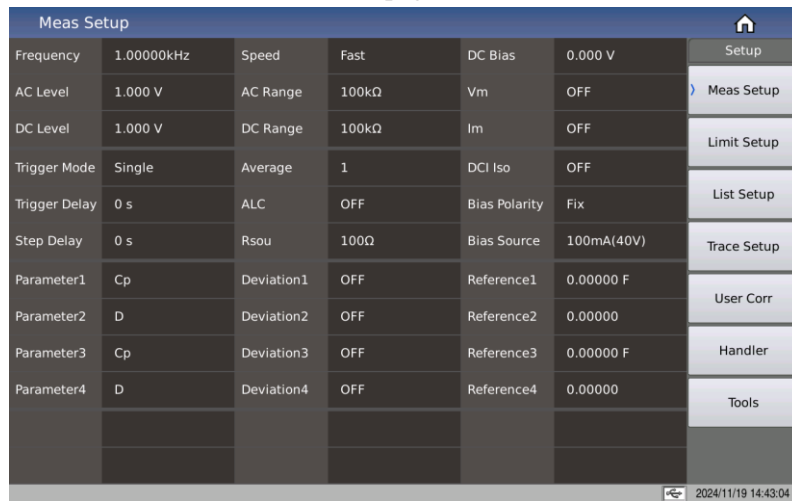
Meas Setup

| Frequency | 1.00000kHz | Speed | Fast | DC Bias | 0.000 V |
|---|---|---|---|---|---|
| AC Level | 1.000 V | AC Range | 100kΩ | Vm | OFF |
| DC Level | 1.000 V | DC Range | 100kΩ | Im | OFF |
| Trigger Mode | Single | Average | 1 | DCI Iso | OFF |
| Trigger Delay | 0 s | ALC | OFF | Bias Polarity | Fix |
| Step Delay | 0 s | Rsou | 100Ω | Bias Source | 100mA(40V) |
| Parameter1 | Cp | Deviation1 | OFF | Reference1 | 0.00000 F |
| Parameter2 | D | Deviation2 | OFF | Reference2 | 0.00000 |
| Parameter3 | Cp | Deviation3 | OFF | Reference3 | 0.00000 F |
| Parameter4 | D | Deviation4 | OFF | Reference4 | 0.00000 |

Setup
Meas Setup
Limit Setup
List Setup
Trace Setup
User Corr
Handler
Tools

2024/11/19 14:43:04